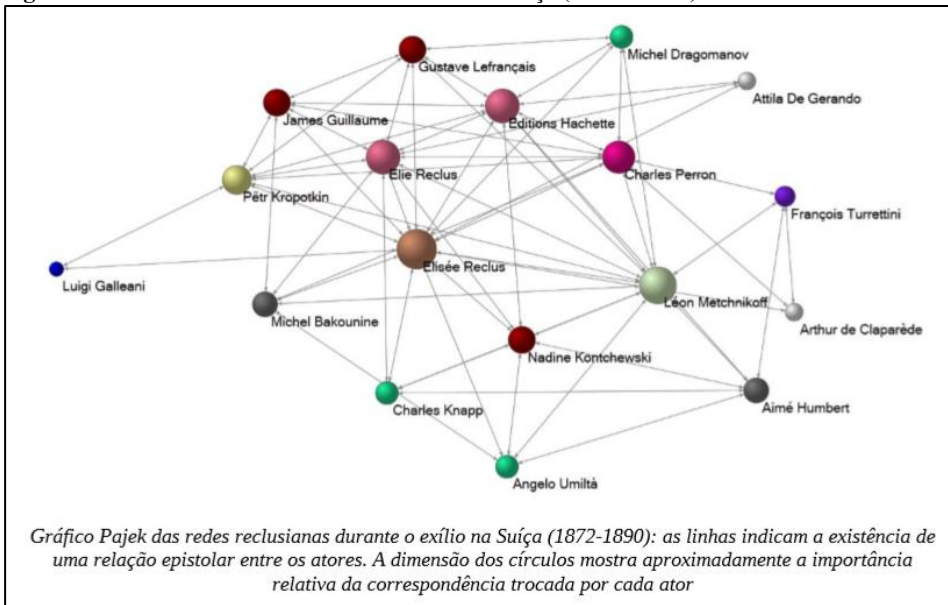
Gustave Lefrançais
Michel Dragomanov
Attila De Gerando
James Guillaume
Editions Hachette
Elie Reclus
Charles Perron
Pëtr Kropotkin
François Turrettini
Luigi Galleani
Elisée Reclus
Léon Metchnikoff
Michel Bakounine
Arthur de Claparède
Nadine Kontchewski
Charles Knapp
Aimé Humbert
Angelo Umiltà

*Gráfico Pajek das redes reclusianas durante o exílio na Suíça (1872-1890): as linhas indicam a existência de uma relação epistolar entre os atores. A dimensão dos círculos mostra aproximadamente a importância relativa da correspondência trocada por cada ator*